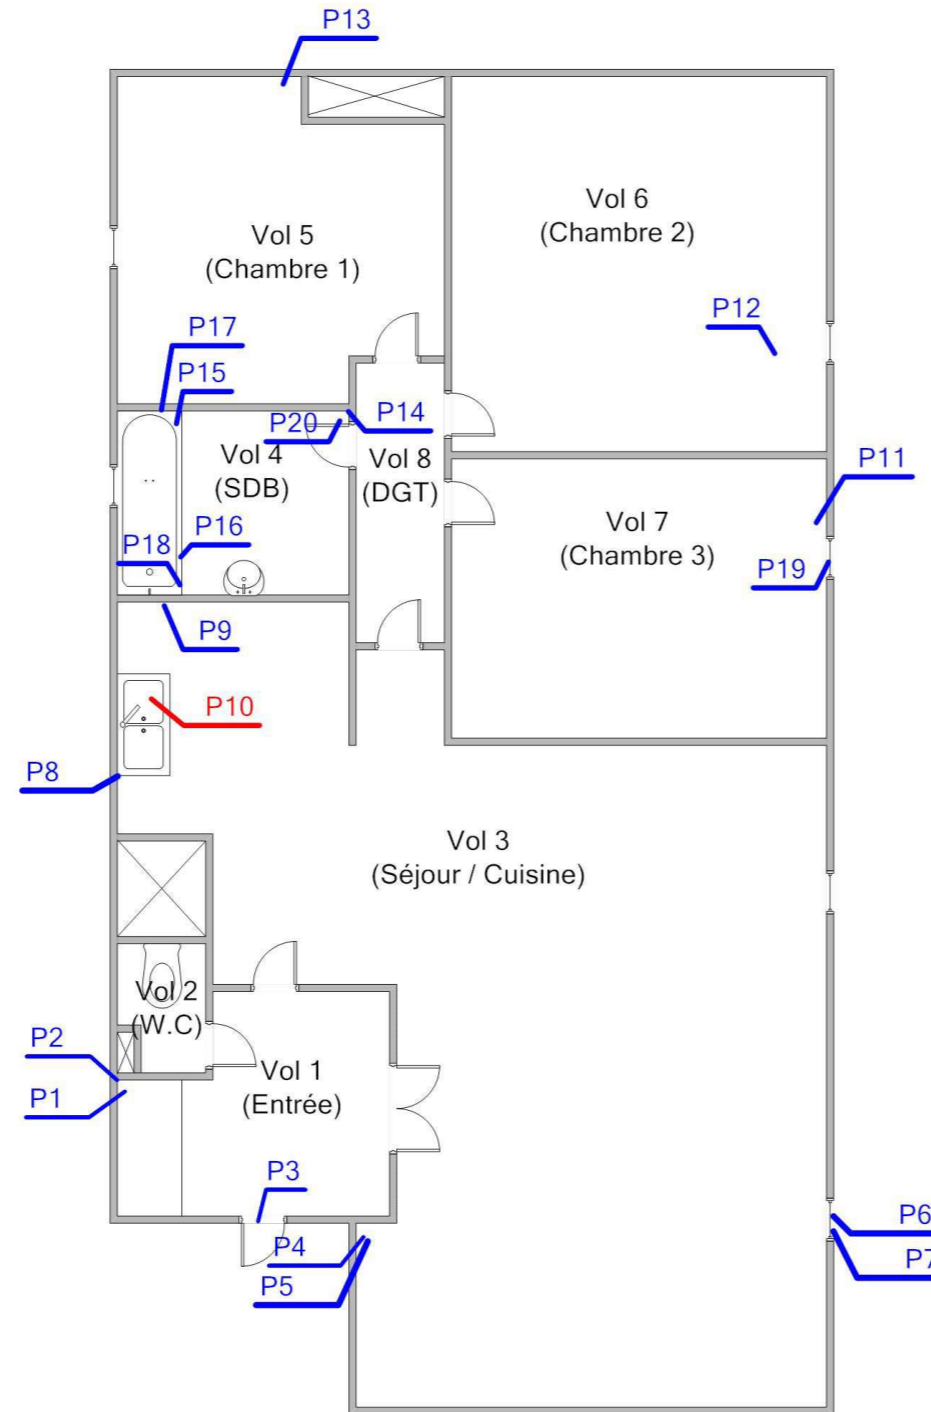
P13

Vol 5
(Chambre 1)

Vol 6
(Chambre 2)

P12

P17

P15

P20

P14

Vol 4
(SDB)

Vol 8
(DGT)

P11

Vol 7
(Chambre 3)

P16

P18

P19

P9

P10

P8

Vol 3
(Séjour / Cuisine)

Vol 2
(W.C)

P2

P1

Vol 1
(Entrée)

P3

P4

P5

P6

P7